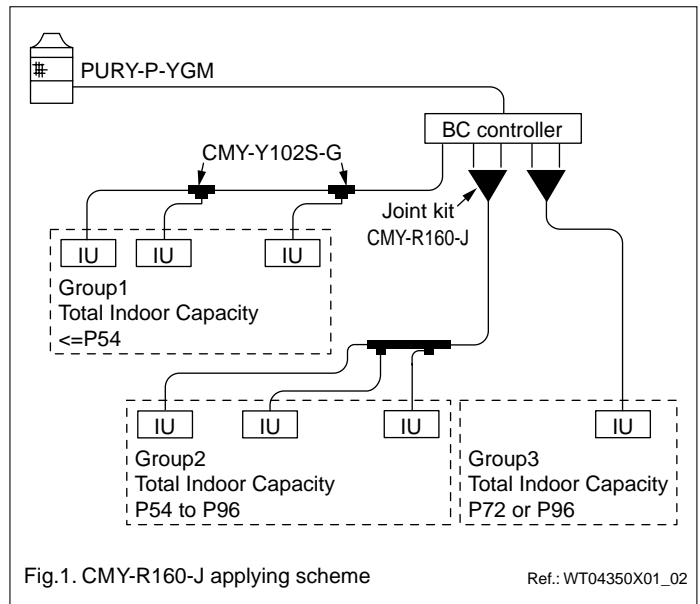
PURY-P-YGM

BC controller

CMY-Y102S-G

Joint kit
CMY-R160-J

IU IU IU

Group1
Total Indoor Capacity
<=P54

IU IU IU

Group2
Total Indoor Capacity
P54 to P96

IU

Group3
Total Indoor Capacity
P72 or P96

Fig.1. CMY-R160-J applying scheme

Ref.: WT04350X01_02